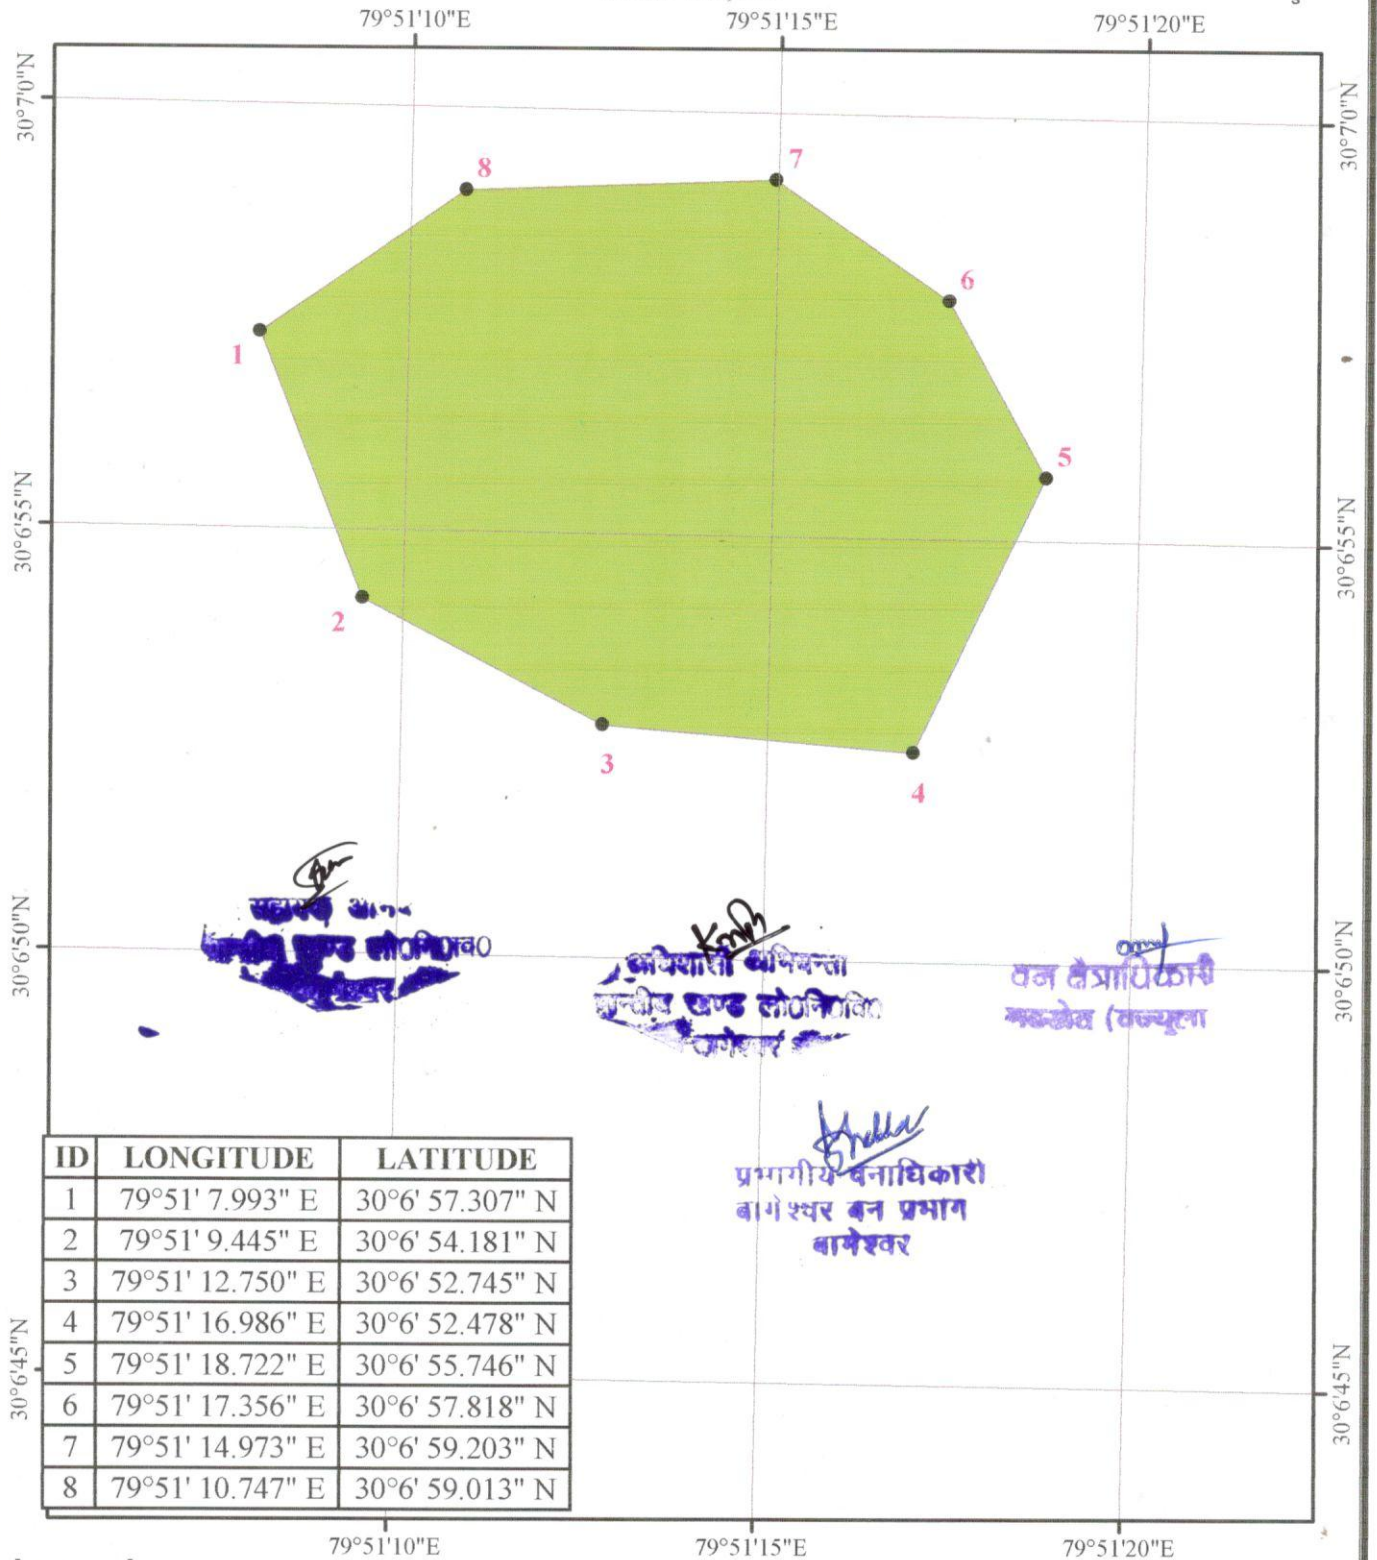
79°51'10"E 79°51'15"E 79°51'20"E

30°7'0"N 30°7'0"N

8 7

6

1

5

30°6'55"N 30°6'55"N

2

3

4

30°6'50"N 30°6'50"N

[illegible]
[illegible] खण्ड लो०नि०वि०
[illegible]

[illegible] अधिशासी अभियन्ता
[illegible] खण्ड लो०नि०वि०
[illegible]

वन क्षेत्राधिकारी
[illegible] (कपकोट)

| ID | LONGITUDE | LATITUDE |
|---|---|---|
| 1 | 79°51' 7.993" E | 30°6' 57.307" N |
| 2 | 79°51' 9.445" E | 30°6' 54.181" N |
| 3 | 79°51' 12.750" E | 30°6' 52.745" N |
| 4 | 79°51' 16.986" E | 30°6' 52.478" N |
| 5 | 79°51' 18.722" E | 30°6' 55.746" N |
| 6 | 79°51' 17.356" E | 30°6' 57.818" N |
| 7 | 79°51' 14.973" E | 30°6' 59.203" N |
| 8 | 79°51' 10.747" E | 30°6' 59.013" N |

प्रभागीय वनाधिकारी
बागेश्वर वन प्रभाग
बागेश्वर

30°6'45"N 30°6'45"N

79°51'10"E 79°51'15"E 79°51'20"E